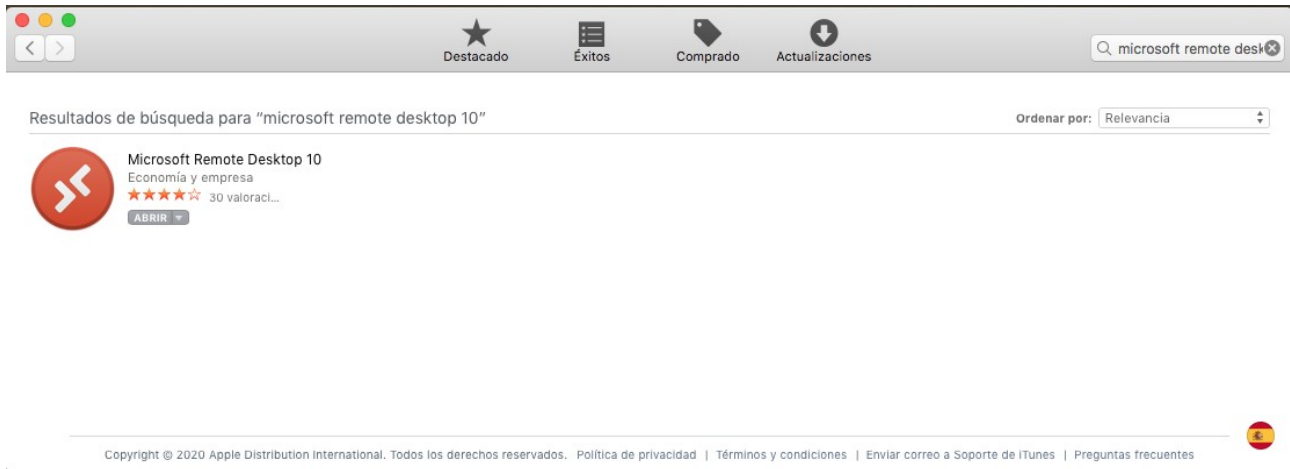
Destacado Éxitos Comprado Actualizaciones

microsoft remote desk

Resultados de búsqueda para "microsoft remote desktop 10"

Ordenar por: Relevancia

Microsoft Remote Desktop 10
Economía y empresa
★★★★☆ 30 valoraci...
ABRIR

Copyright © 2020 Apple Distribution International. Todos los derechos reservados. Política de privacidad | Términos y condiciones | Enviar correo a Soporte de iTunes | Preguntas frecuentes